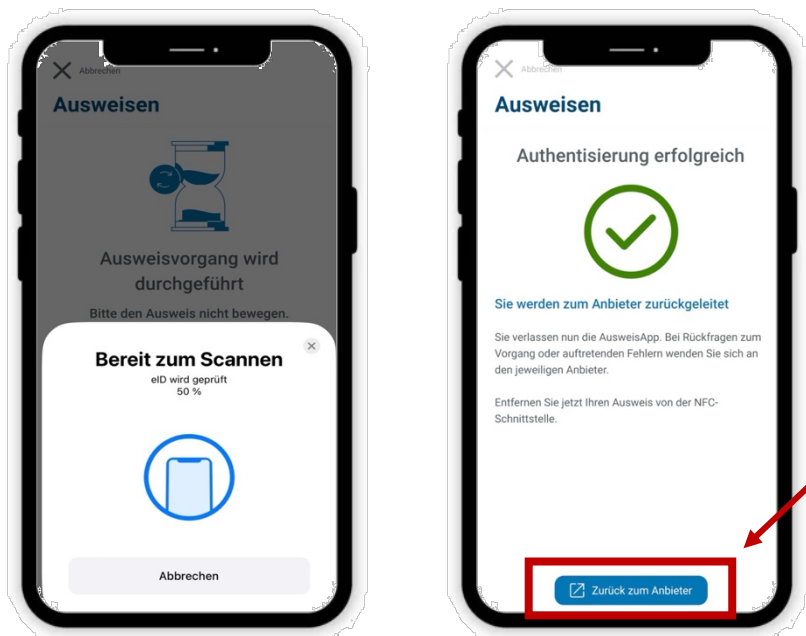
Abbrechen

Ausweisen

Ausweisvorgang wird durchgeführt

Bitte den Ausweis nicht bewegen.

Bereit zum Scannen

eID wird geprüft
50 %

Abbrechen

Abbrechen

Ausweisen

Authentisierung erfolgreich

Sie werden zum Anbieter zurückgeleitet

Sie verlassen nun die AusweisApp. Bei Rückfragen zum Vorgang oder auftretenden Fehlern wenden Sie sich an den jeweiligen Anbieter.

Entfernen Sie jetzt Ihren Ausweis von der NFC-Schnittstelle.

Zurück zum Anbieter